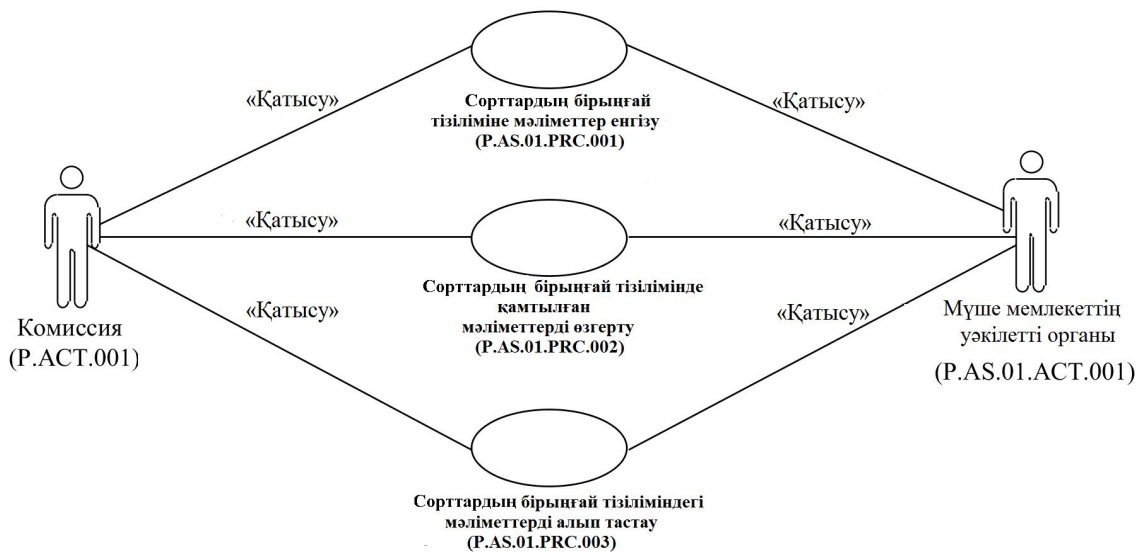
«Қатысу»

Сорттардың бірыңғай тізіліміне мәліметтер енгізу (P.AS.01.PRC.001)

«Қатысу»

Комиссия (P.ACT.001)

«Қатысу»

«Қатысу»

Сорттардың бірыңғай тізілімінде қамтылған мәліметтерді өзгерту (P.AS.01.PRC.002)

«Қатысу»

«Қатысу»

Мүше мемлекеттің уәкілетті органы (P.AS.01.ACT.001)

Сорттардың бірыңғай тізіліміндегі мәліметтерді алып тастау (P.AS.01.PRC.003)